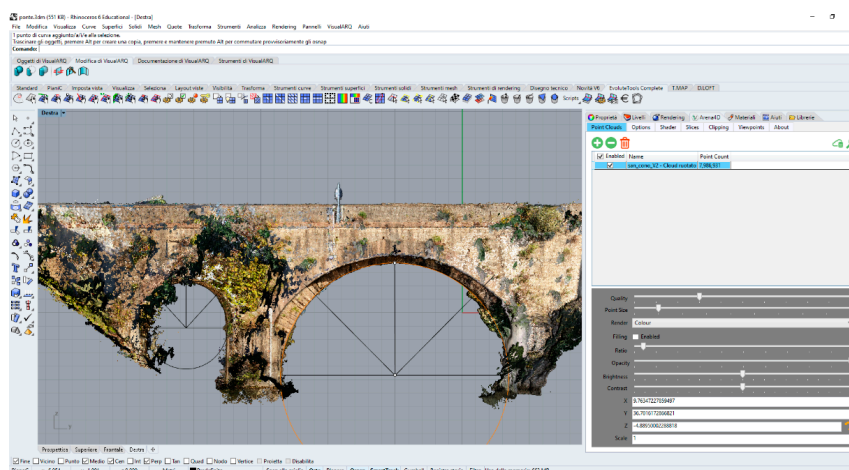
ponte.3dm (551 KB) - Rhinoceros 6 Educational - [Destra]

File Modifica Visualizza Curve Superfici Solidi Mesh Quote Trasforma Strumenti Analizza Rendering Pannelli VisualARQ Aiuto

1 punto di curve aggiunto/a/i/e alla selezione.
Trascinare gli oggetti, premere Alt per creare una copia, premere e mantenere premuto Alt per commutare provvisoriamente gli osnap
Comando:

Oggetti di VisualARQ | Modifica di VisualARQ | Documentazione di VisualARQ | Strumenti di VisualARQ

Standard | PianoC | Imposta viste | Visualizza | Selezione | Layout viste | Visibilità | Trasforma | Strumenti curve | Strumenti superfici | Strumenti solidi | Strumenti mesh | Strumenti di rendering | Disegno tecnico | Novità V6 | EvoluteTools Complete | T-MAP | D-LOFT

Destra

Proprietà | Livelli | Rendering | Arena4D | Materiali | Aiuto | Librerie
Point Clouds | Options | Shader | Slices | Clipping | Viewpoints | About

| Enabled | Name | Point Count |
|---|---|---|
| ✓ | san_cosmo_V2 - Cloud rotato | 7,986,931 |

Quality
Point Size
Render: Colour
Filling: Enabled
Ratio
Opacity
Brightness
Contrast
X 9.763472275594 97
Y 36.701677288821
Z -4.88550002288818
Scale 1

Prospettica | Superiore | Frontale | Destra | +

Fine | Vicino | Punto | Medio | Cen | Int | Perp | Tan | Quad | Nodo | Vertice | Proietta | Disabilita